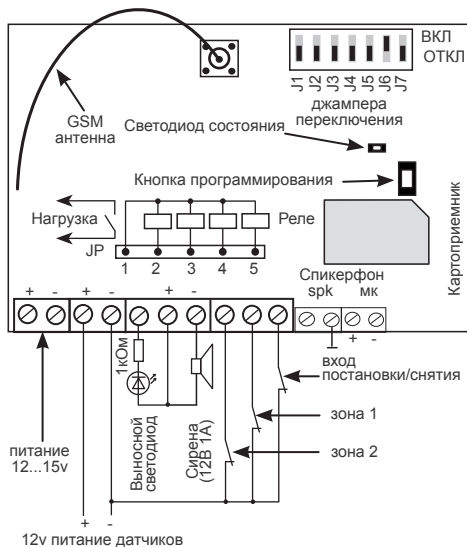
ВКЛ
ОТКЛ
J1 J2 J3 J4 J5 J6 J7
джампера переключения
GSM антенна
Светодиод состояния
Кнопка программирования
Нагрузка
Реле
JP
1 2 3 4 5
Картоприемник
Спикерфон
spk мк
+ -
+ - + - + -
1кОм
Выносной светодиод
Сирена (12В 1А)
вход постановки/снятия
зона 1
зона 2
питание 12...15v
+ -
12v питание датчиков